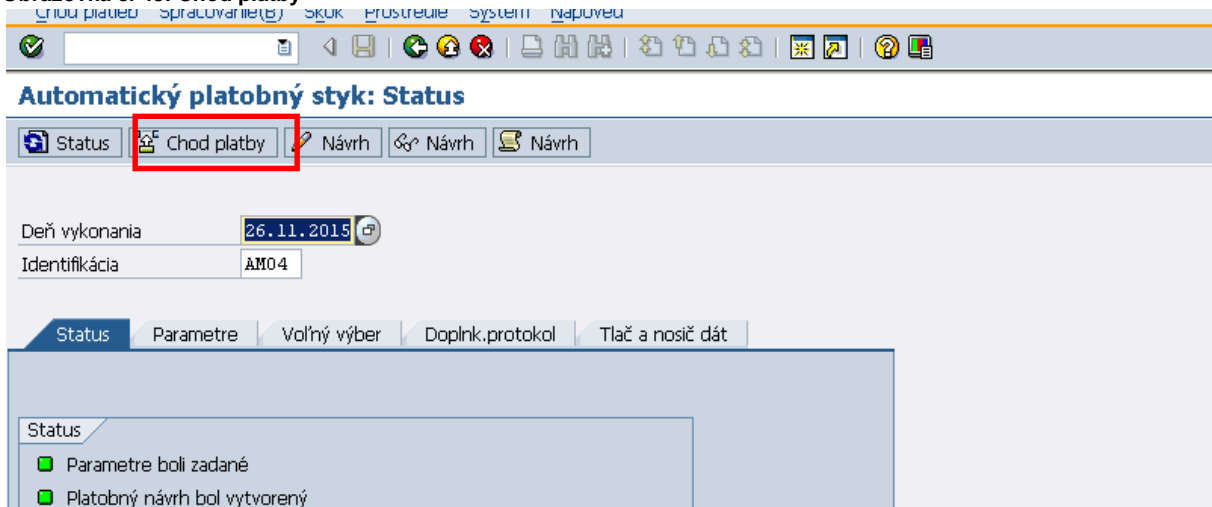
Obrázok č. 16: Chod platby

Chod platieb Spracovanie(B) Skok Prostredie Systém Nápoveď

Automatický platobný styk: Status

Status | Chod platby | Návrh | Návrh | Návrh

Deň vykonania 26.11.2015

Identifikácia AM04

Status | Parametre | Voľný výber | Doplnk.protokol | Tlač a nosič dát

Status

Parametre boli zadané

Platobný návrh bol vytvorený